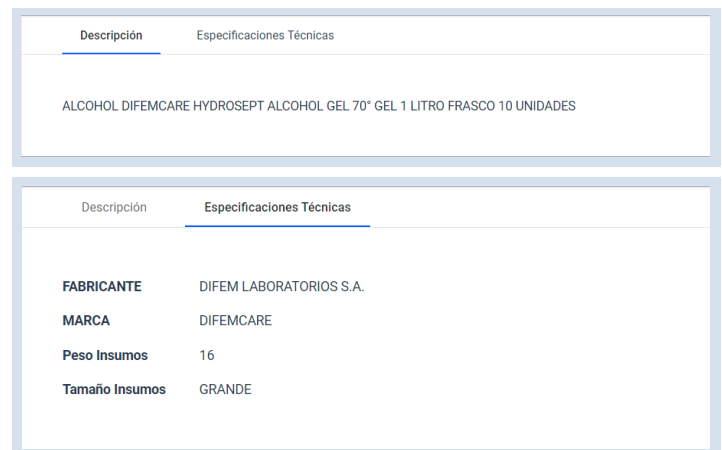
Descripción Especificaciones Técnicas

ALCOHOL DIFEMCARE HYDROSEPT ALCOHOL GEL 70° GEL 1 LITRO FRASCO 10 UNIDADES

Descripción Especificaciones Técnicas

| | |
|---|---|
| FABRICANTE | DIFEM LABORATORIOS S.A. |
| MARCA | DIFEMCARE |
| Peso Insumos | 16 |
| Tamaño Insumos | GRANDE |